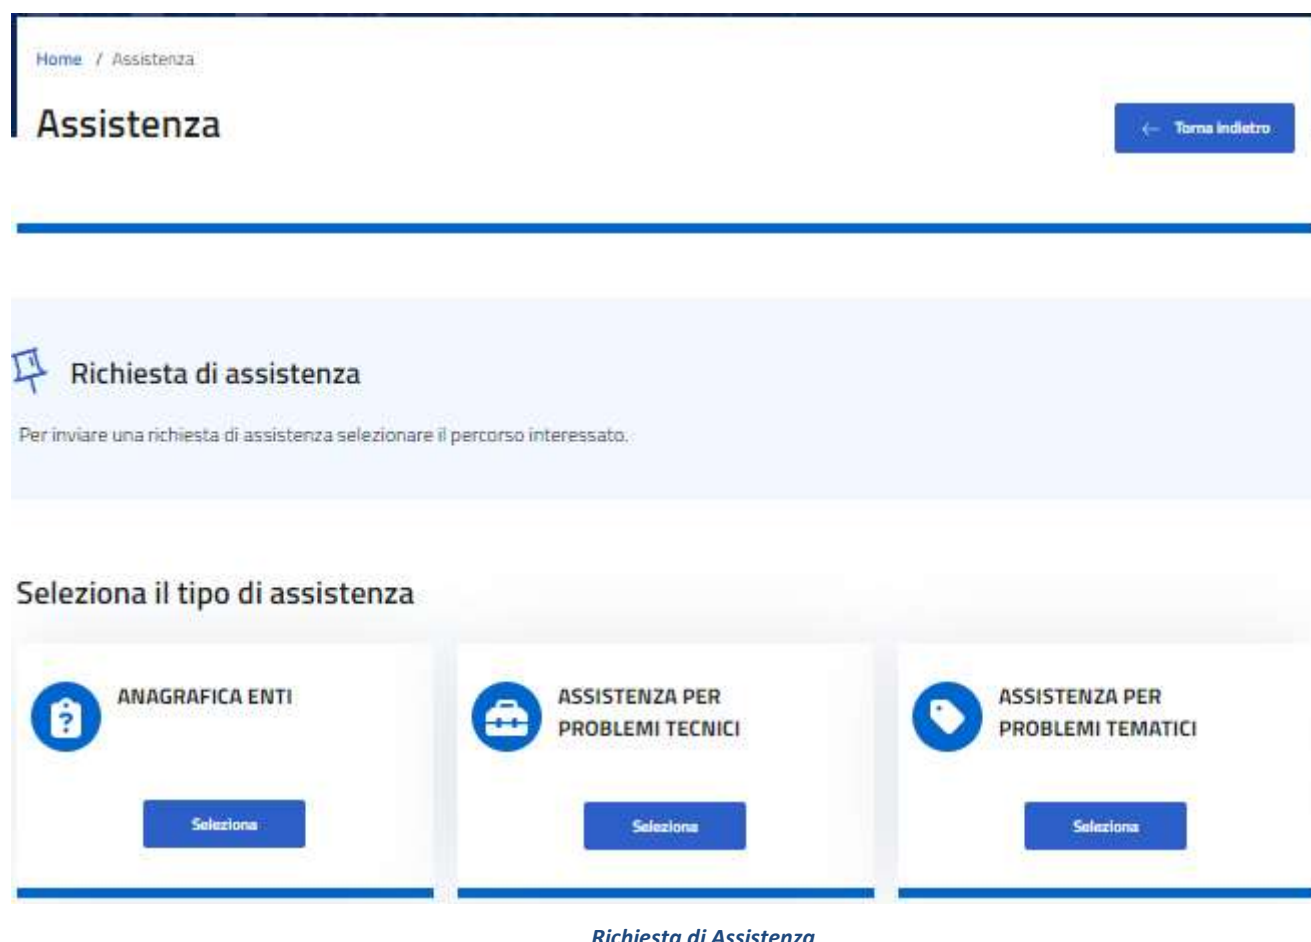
Home / Assistenza

Assistenza

← Torna indietro

Richiesta di assistenza

Per inviare una richiesta di assistenza selezionare il percorso interessato.

Seleziona il tipo di assistenza

ANAGRAFICA ENTI

Seleziona

ASSISTENZA PER PROBLEMI TECNICI

Seleziona

ASSISTENZA PER PROBLEMI TEMATICI

Seleziona

Richiesta di Assistenza